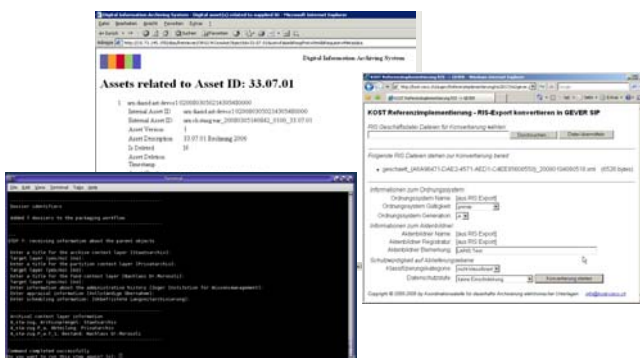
Digital Information Archiving System - Digital asset(s) related to supplied ID - Microsoft Internet Explorer

Digital Information Archiving System

Assets related to Asset ID: 33.07.01

Internal Asset ID
External Asset ID
Asset Version 1
Asset Description 33.07.01 Buchung 2006
Is Deleted N

KOST Referenzimplementierung - RIS-Export konvertieren in GEVER SIP

RIS Geschäftsfalle-Dateien für Konvertierung wählen:

Durchsuchen...
Datei übermitteln

Folgende RIS-Dateien stehen zur Konvertierung bereit:

Informationen zum Ordnungssystem
Ordnungssystem Name: [aus RIS Export]
Ordnungssystem Gültigkeit:
Ordnungssystem Generation:
Informationen zum Aktenbildner
Aktenbildner Name: [aus RIS Export]
Aktenbildner Registratur: [aus RIS Export]
Aktenbildner Bemerkung:
Schutzwürdigkeit auf Ablieferungsebene
Klassifizierungskategorie:
Datenschutzstufe:
Konvertierung starten

Copyright © 2006-2008 by Koordinationsstelle für dauerhafte Archivierung elektronischer Unterlagen

Terminal

Session identifier:

Added 7 dossiers to the packaging workflow

KOST >: receiving information about the parent objects

Command completed successfully